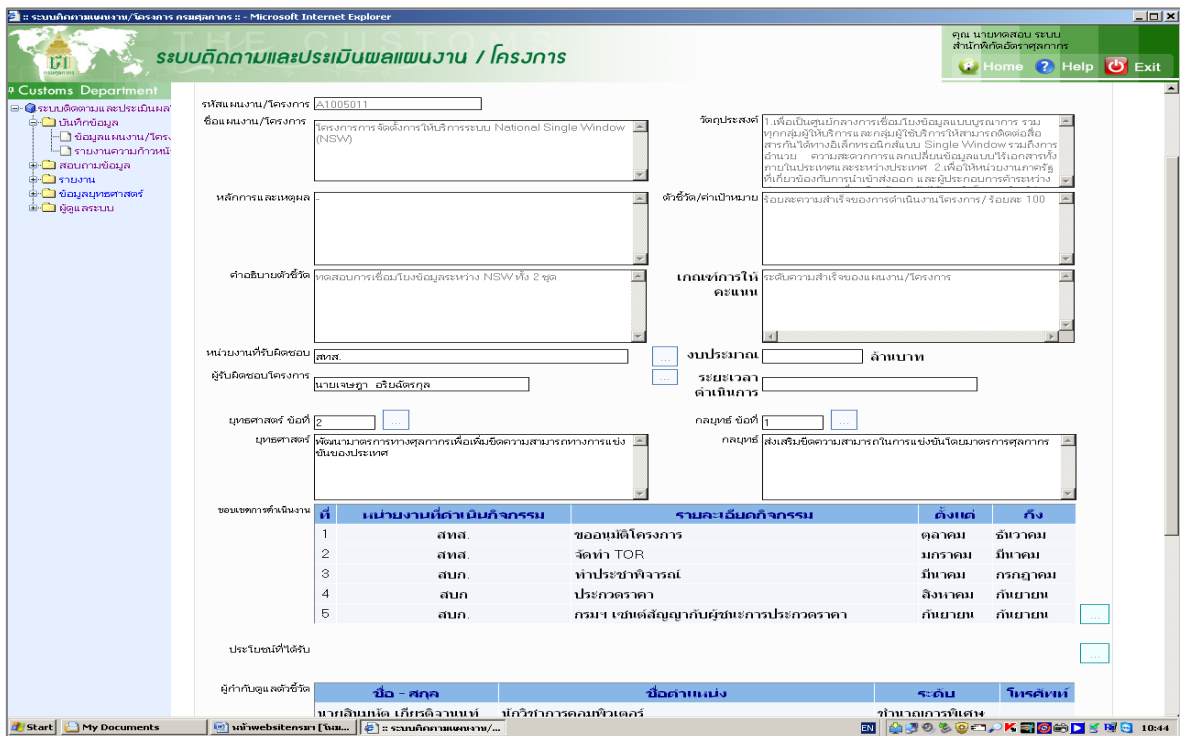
:: ระบบติดตามแผนงาน/โครงการ กรมศุลกากร :: - Microsoft Internet Explorer

ระบบติดตามและประเมินผลแผนงาน / โครงการ

คุณ นายทดสอบ ระบบ
สำนักพิกัดอัตราศุลกากร

Home Help Exit

Customs Department

ระบบติดตามและประเมินผล
บันทึกข้อมูล
ข้อมูลแผนงาน/โครง
รายงานความก้าวหน้า
สอบถามข้อมูล
รายงาน
ข้อมูลยุทธศาสตร์
ผู้ดูแลระบบ

รหัสแผนงาน/โครงการ A1005011

ชื่อแผนงาน/โครงการ โครงการการจัดตั้งการให้บริการระบบ National Single Window (NSW)

วัตถุประสงค์ 1.เพื่อเป็นศูนย์กลางการเชื่อมโยงข้อมูลแบบบูรณาการ รวมทุกกลุ่มผู้ให้บริการและกลุ่มผู้ใช้บริการให้สามารถติดต่อสื่อสารกันได้ทางอิเล็กทรอนิกส์แบบ Single Window รวมถึงการอำนวย ความสะดวกการแลกเปลี่ยนข้อมูลแบบไร้เอกสารทั้งภายในประเทศและระหว่างประเทศ 2.เพื่อให้หน่วยงานภาครัฐที่เกี่ยวข้องกับการนำเข้าส่งออก และผู้ประกอบการดำระหว่าง

หลักการและเหตุผล -

ตัวชี้วัด/ค่าเป้าหมาย ร้อยละความสำเร็จของการดำเนินงานโครงการ / ร้อยละ 100

คำอธิบายตัวชี้วัด ทดสอบการเชื่อมโยงข้อมูลระหว่าง NSW ทั้ง 2 ชุด

เกณฑ์การให้คะแนน ระดับความสำเร็จของแผนงาน/โครงการ

หน่วยงานที่รับผิดชอบ สทส. ...

งบประมาณ ล้านบาท

ผู้รับผิดชอบโครงการ นายเจษฎา อริยฉัตรกุล ...

ระยะเวลาดำเนินการ

ยุทธศาสตร์ ข้อที่ 2 ...

กลยุทธ์ ข้อที่ 1 ...

ยุทธศาสตร์ พัฒนามาตรการทางศุลกากรเพื่อเพิ่มขีดความสามารถทางการแข่งขันของประเทศ

กลยุทธ์ ส่งเสริมขีดความสามารถในการแข่งขันโดยมาตรการศุลกากร

ขอบเขตการดำเนินงาน

| ที่ | หน่วยงานที่ดำเนินกิจกรรม | รายละเอียดกิจกรรม | ตั้งแต่ | ถึง |
|---|---|---|---|---|
| 1 | สทส. | ขออนุมัติโครงการ | ตุลาคม | ธันวาคม |
| 2 | สทส. | จัดทำ TOR | มกราคม | มีนาคม |
| 3 | สบก. | ทำประชาพิจารณ์ | มีนาคม | กรกฎาคม |
| 4 | สบก | ประกวดราคา | สิงหาคม | กันยายน |
| 5 | สบก. | กรมฯ เซ็นต์สัญญากับผู้ชนะการประกวดราคา | กันยายน | กันยายน |

...

ประโยชน์ที่ได้รับ ...

ผู้กำกับดูแลตัวชี้วัด

| ชื่อ - สกุล | ชื่อตำแหน่ง | ระดับ | โทรศัพท์ |
|---|---|---|---|
| นายสินมณัต เกียรติจานนท์ | นักวิชาการคอมพิวเตอร์ | ชำนาญการพิเศษ | |

Start | My Documents | หน้าwebsiteกรมฯ [โหม... | :: ระบบติดตามแผนงาน/... | EN | 10:44